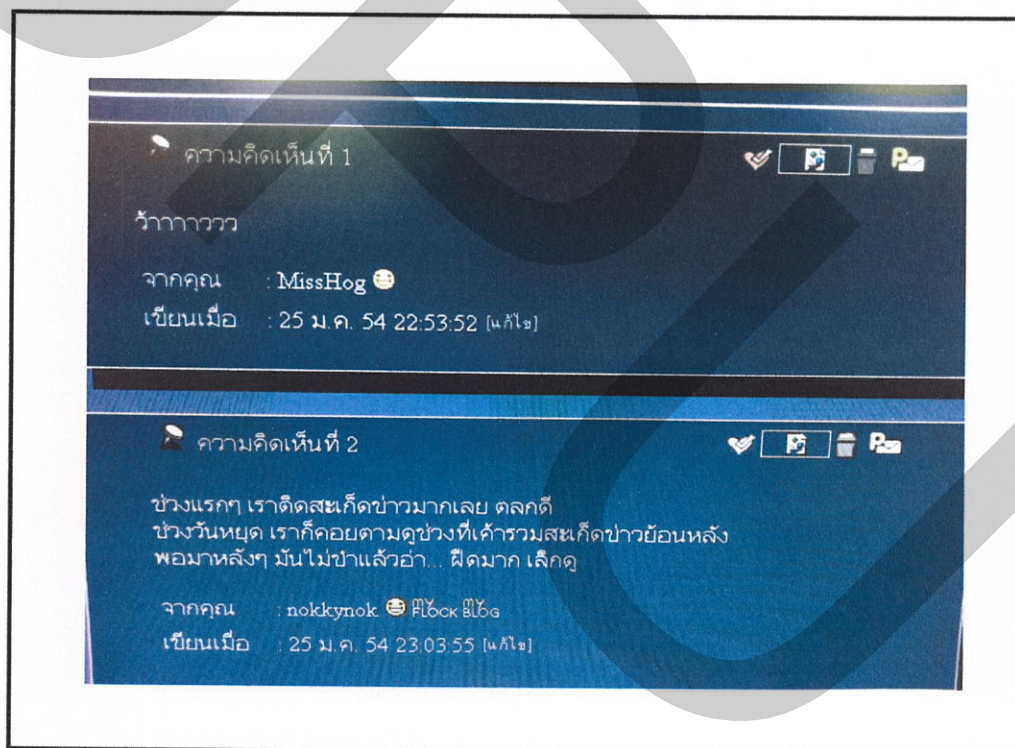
ความคิดเห็นที่ 1

ว้าาาาววว

จากคุณ : MissHog

เขียนเมื่อ : 25 ม.ค. 54 22:53:52 [แก้ไข]

ความคิดเห็นที่ 2

ช่วงแรกๆ เราติดสะเก็ดข่าวมากเลย ตลกดี
ช่วงวันหยุด เราก็คอยตามดูช่วงที่เค้ารวมสะเก็ดข่าวย้อนหลัง
พอมาหลังๆ มันไม่ฮาแล้วอ่า... ฝืดมาก เลิกดู

จากคุณ : nokkynok my FLOCK my BLOG

เขียนเมื่อ : 25 ม.ค. 54 23:03:55 [แก้ไข]